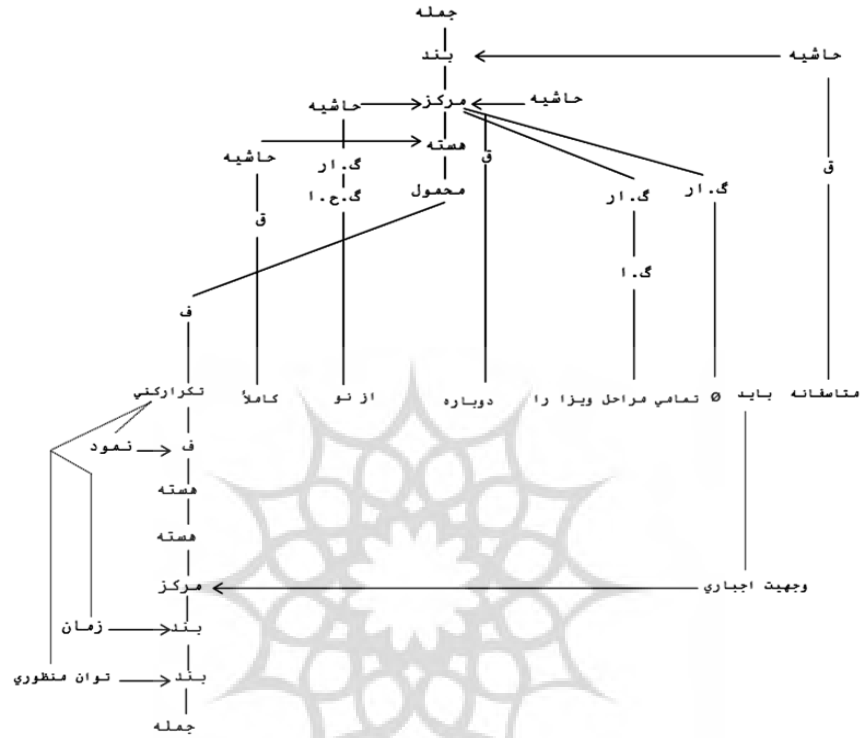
جمله
بند
حاشیه
مرکز
حاشیه
حاشیه
هسته
حاشیه
ق
گ.ار
گ.ح.ا
محمول
گ.ار
گ.ار
ق
گ.ا
ق
ف
تکرارکنی
کاملاً
از نو
دوباره
Ø تمامی مراحل ویزا را
باید
متاسفانه
نمود
ف
هسته
هسته
مرکز
وجهیت اجباری
زمان
بند
توان منظوری
بند
جمله